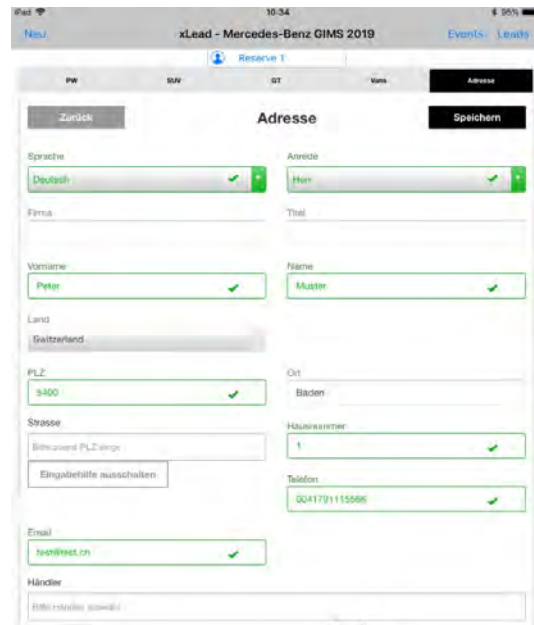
iPad
10:34
95%

Neu
xLead - Mercedes-Benz GIMS 2019
Events
Leads

Reserve 1

PW
SUV
GT
Vans
Adresse

Zurück
Adresse
Speichern

Sprache
Deutsch

Anrede
Herr

Firma

Titel

Vorname
Peter

Name
Muster

Land
Switzerland

PLZ
5400

Ort
Baden

Strasse
Bitte zuerst PLZ eingeben

Hausnummer
1

Eingabehilfe ausschalten

Telefon
0041791115666

Email
test@test.ch

Händler
Bitte Händler auswählen